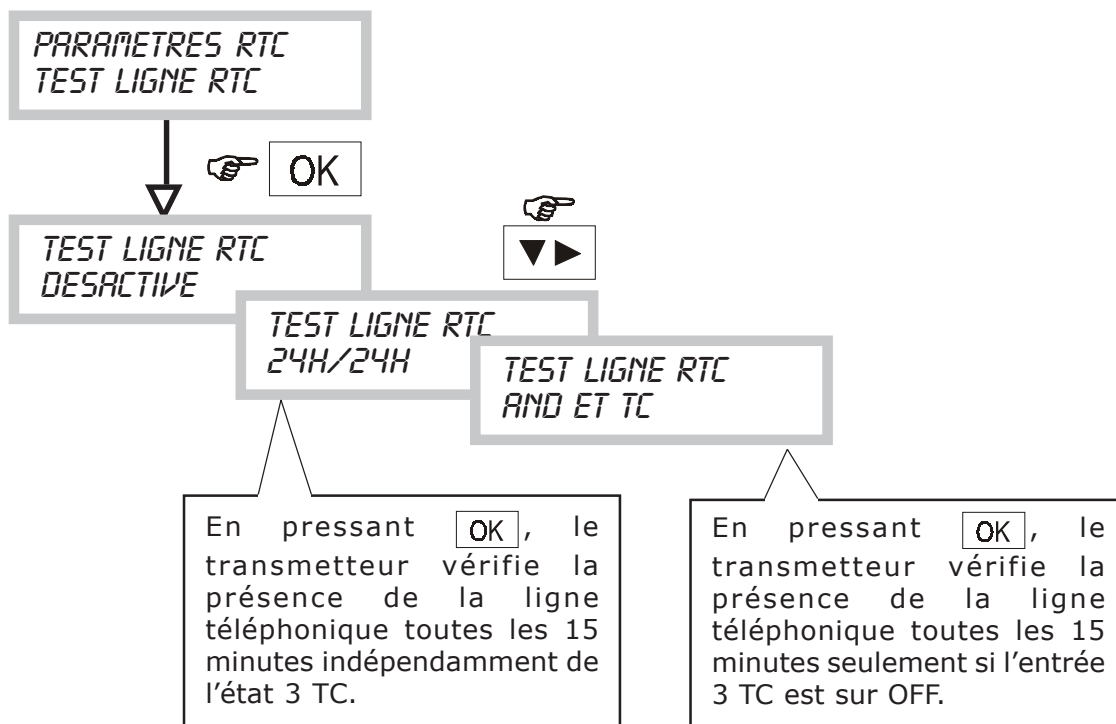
PARAMETRES RTC
TEST LIGNE RTC

OK

TEST LIGNE RTC
DESACTIVE

TEST LIGNE RTC
24H/24H

TEST LIGNE RTC
AND ET TC

En pressant OK, le transmetteur vérifie la présence de la ligne téléphonique toutes les 15 minutes indépendamment de l'état 3 TC.

En pressant OK, le transmetteur vérifie la présence de la ligne téléphonique toutes les 15 minutes seulement si l'entrée 3 TC est sur OFF.